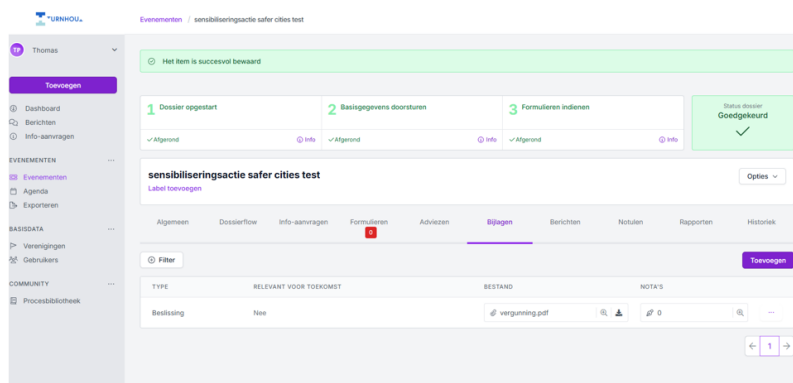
TURNHOUT

Evenementen / sensibiliseringsactie safer cities test

TP Thomas

Toevoegen

Dashboard
Berichten
Info-aanvragen

EVENEMENTEN
Evenementen
Agenda
Exporteren

BASISDATA
Verenigingen
Gebruikers

COMMUNITY
Procesbibliotheek

Het item is succesvol bewaard

1 Dossier opgestart
✓Afgerond Info

2 Basisgegevens doorsturen
✓Afgerond Info

3 Formulieren indienen
✓Afgerond Info

Status dossier
Goedgekeurd

sensibiliseringsactie safer cities test
Label toevoegen

Opties

Algemeen Dossierflow Info-aanvragen Formulieren 0 Adviezen Bijlagen Berichten Notulen Rapporten Historiek

Filter

Toevoegen

| TYPE | RELEVANT VOOR TOEKOMST | BESTAND | NOTA'S |
|---|---|---|---|
| Beslissing | Nee | vergunning.pdf | 0 |

1